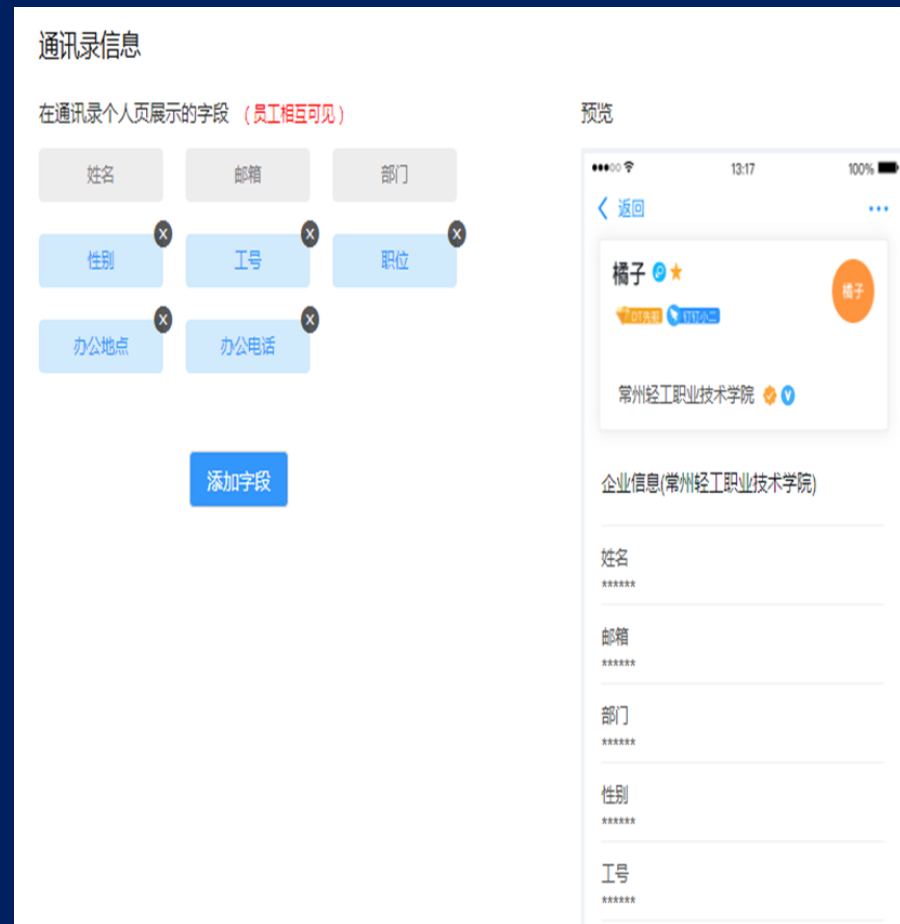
通讯录信息

在通讯录个人页展示的字段 （员工相互可见）

姓名
邮箱
部门
性别
工号
职位
办公地点
办公电话

添加字段

预览

●●●○○ 13:17 100%

返回 ···

橘子 ★

DT先锋 钉钉小二

橘子

常州轻工职业技术学院

企业信息(常州轻工职业技术学院)

姓名
******

邮箱
******

部门
******

性别
******

工号
******